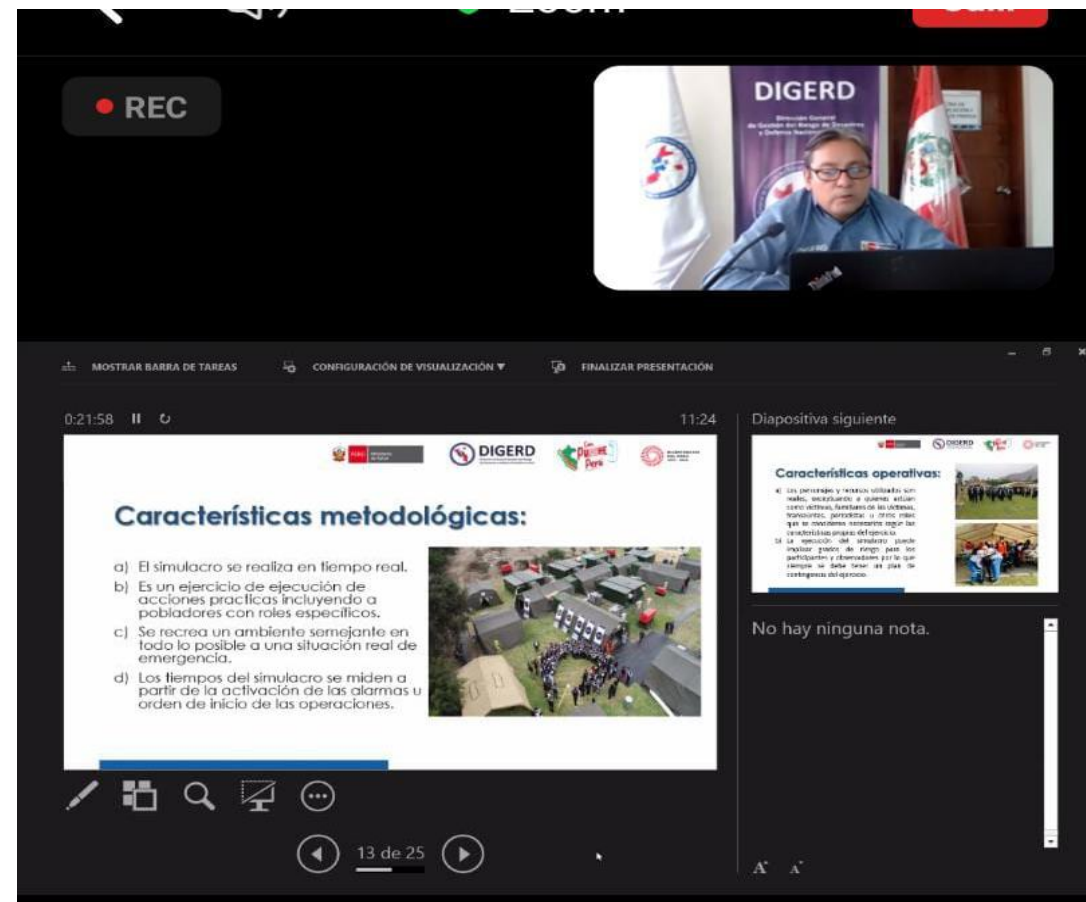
REC

DIGERD

MOSTRAR BARRA DE TAREAS
CONFIGURACIÓN DE VISUALIZACIÓN ▼
FINALIZAR PRESENTACIÓN

0:21:58
11:24

DIGERD

Características metodológicas:

a) El simulacro se realiza en tiempo real.
b) Es un ejercicio de ejecución de acciones practicas incluyendo a pobladores con roles específicos.
c) Se recrea un ambiente semejante en todo lo posible a una situación real de emergencia.
d) Los tiempos del simulacro se miden a partir de la activación de las alarmas u orden de inicio de las operaciones.

Diapositiva siguiente

DIGERD

Características operativas:

a) Los personajes y recursos utilizados son reales, exceptuando a quienes actúan como víctimas, familiares de las víctimas, transeúntes, periodistas u otros roles que se consideren necesario según las características propias del ejercicio.
b) La ejecución del simulacro puede implicar grados de riesgo para los participantes y observadores por lo que siempre se debe tener un plan de contingencia del ejercicio.

No hay ninguna nota.

13 de 25

A A